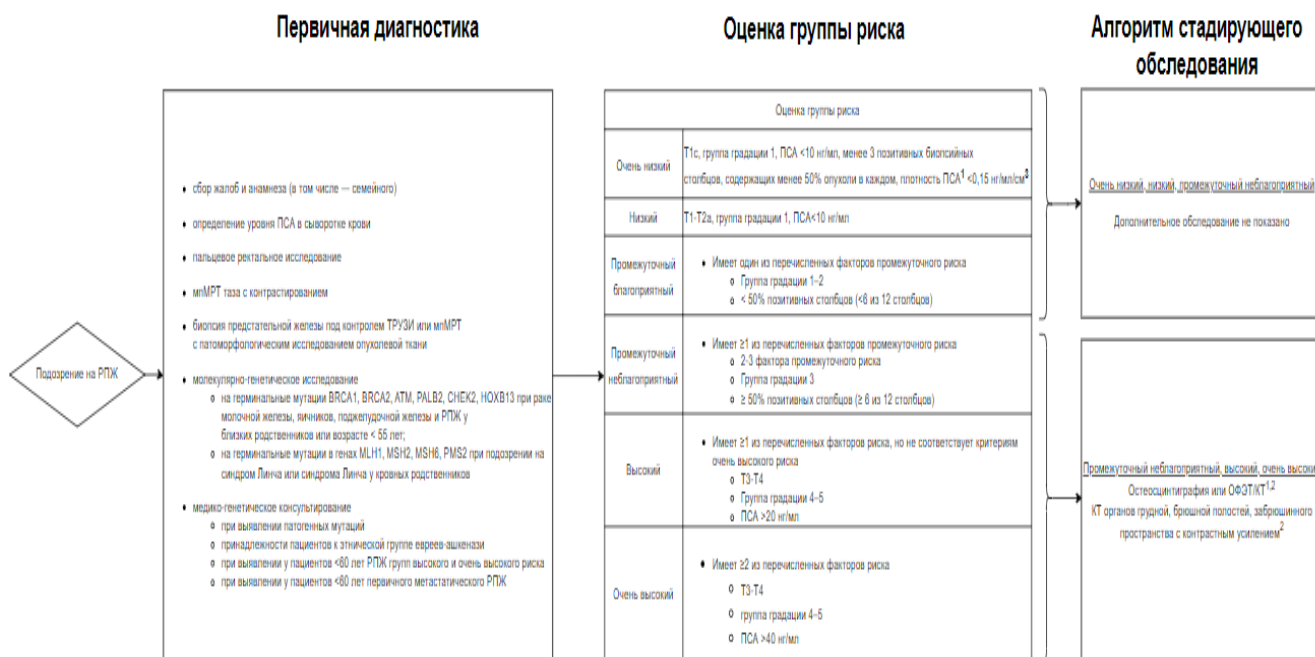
Первичная диагностика

Оценка группы риска

Алгоритм стадирующего обследования

Подозрение на РПЖ

• сбор жалоб и анамнеза (в том числе — семейного)

• определение уровня ПСА в сыворотке крови

• пальцевое ректальное исследование

• мпМРТ таза с контрастированием

• биопсия предстательной железы под контролем ТРУЗИ или мпМРТ с патоморфологическим исследованием опухолевой ткани

• молекулярно-генетическое исследование
  ○ на герминальные мутации BRCA1, BRCA2, ATM, PALB2, CHEK2, HOXB13 при раке молочной железы, яичников, поджелудочной железы и РПЖ у близких родственников или возрасте < 55 лет;
  ○ на герминальные мутации в генах MLH1, MSH2, MSH6, PMS2 при подозрении на синдром Линча или синдрома Линча у кровных родственников

• медико-генетическое консультирование
  ○ при выявлении патогенных мутаций
  ○ принадлежности пациентов к этнической группе евреев-ашкенази
  ○ при выявлении у пациентов <80 лет РПЖ групп высокого и очень высокого риска
  ○ при выявлении у пациентов <80 лет первичного метастатического РПЖ

| Оценка группы риска | |
|---|---|
| Очень низкий | T1c, группа градации 1, ПСА <10 нг/мл, менее 3 позитивных биопсийных столбцов, содержащих менее 50% опухоли в каждом, плотность ПСА$^1$ <0,15 нг/мл/см$^3$ |
| Низкий | T1-T2a, группа градации 1, ПСА<10 нг/мл |
| Промежуточный благоприятный | • Имеет один из перечисленных факторов промежуточного риска ○ Группа градации 1–2 ○ < 50% позитивных столбцов (<6 из 12 столбцов) |
| Промежуточный неблагоприятный | • Имеет ≥1 из перечисленных факторов промежуточного риска ○ 2-3 фактора промежуточного риска ○ Группа градации 3 ○ ≥ 50% позитивных столбцов (≥ 6 из 12 столбцов) |
| Высокий | • Имеет ≥1 из перечисленных факторов риска, но не соответствует критериям очень высокого риска ○ T3-T4 ○ Группа градации 4–5 ○ ПСА >20 нг/мл |
| Очень высокий | • Имеет ≥2 из перечисленных факторов риска ○ T3-T4 ○ группа градации 4–5 ○ ПСА >40 нг/мл |

Очень низкий, низкий, промежуточный неблагоприятный
Дополнительное обследование не показано

Промежуточный неблагоприятный, высокий, очень высоки
Остеосцинтиграфия или ОФЭТ/КТ$^{1,2}$
КТ органов грудной, брюшной полостей, забрюшинного пространства с контрастным усилением$^2$